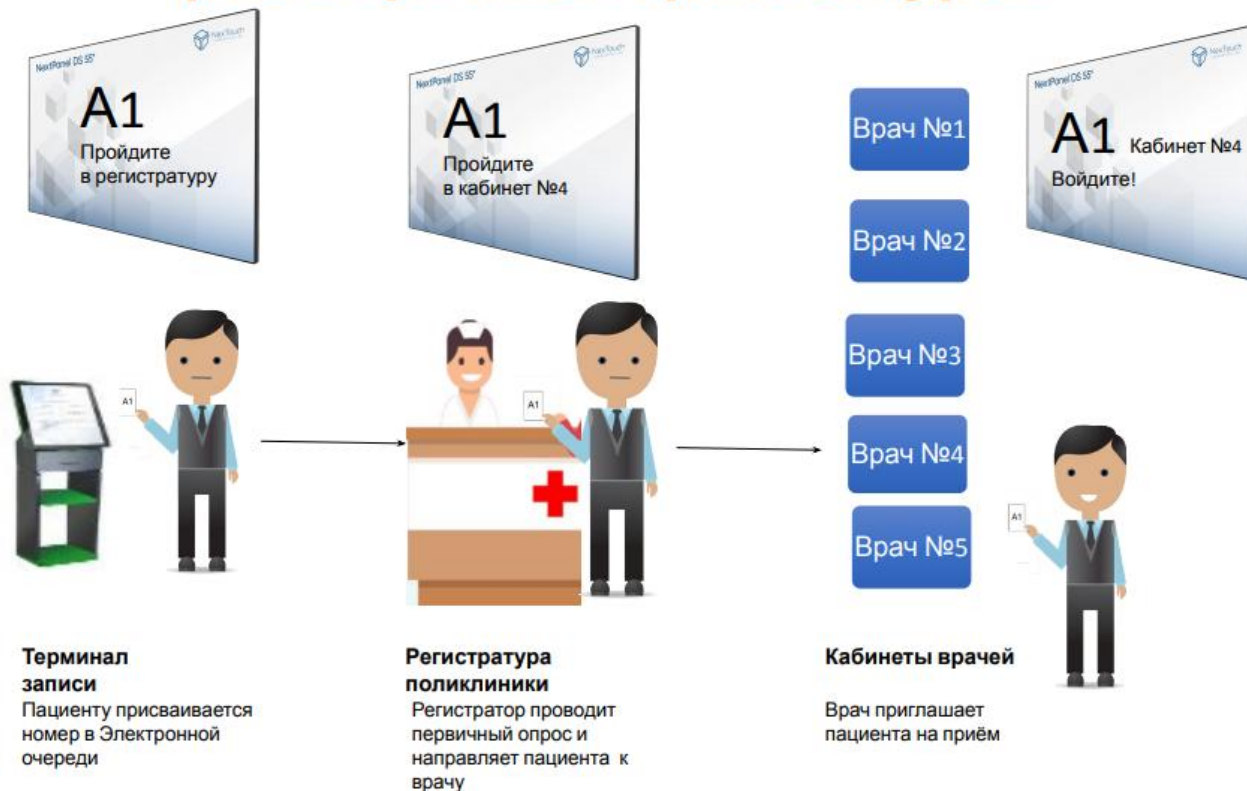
NextPanel DS 55"

NextTouch

A1
Пройдите
в регистратуру

NextPanel DS 55"

NextTouch

A1
Пройдите
в кабинет №4

Врач №1

Врач №2

Врач №3

Врач №4

Врач №5

NextPanel DS 55"

NextTouch

A1 Кабинет №4
Войдите!

A1

A1

A1

Терминал записи
Пациенту присваивается номер в Электронной очереди

Регистратура поликлиники
Регистратор проводит первичный опрос и направляет пациента к врачу

Кабинеты врачей

Врач приглашает пациента на приём